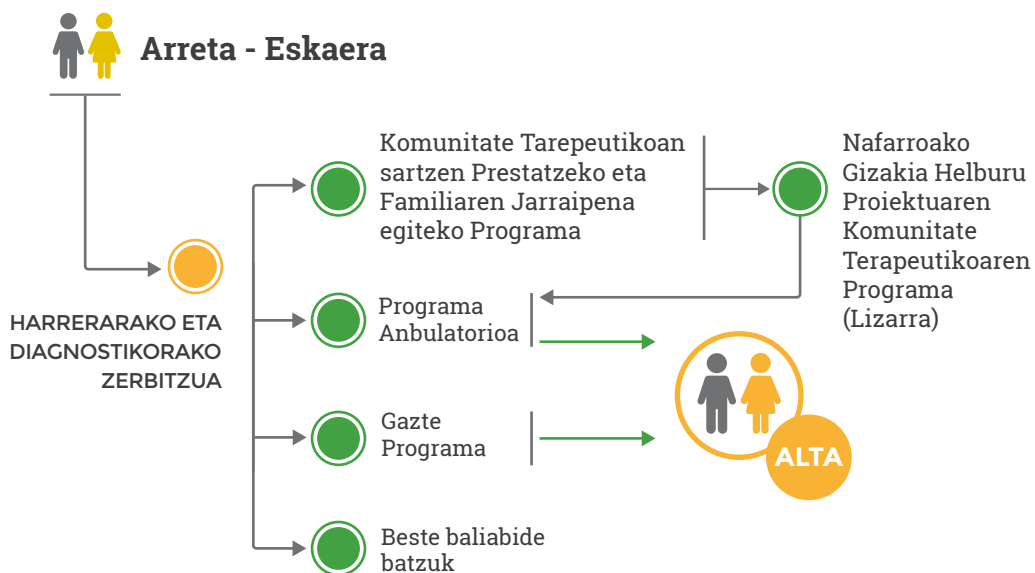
Arreta - Eskaera

HARRERARAKO ETA DIAGNOSTIKORAKO ZERBITZUA

Komunitate Tarepeutikoan sartzen Prestatzeko eta Familiaren Jarraipena egiteko Programa

Nafarroako Gizakia Helburu Proiektuaren Komunitate Terapeutikoaren Programa (Lizarra)

Programa Anbulatorioa

Gazte Programa

ALTA

Beste baliabide batzuk